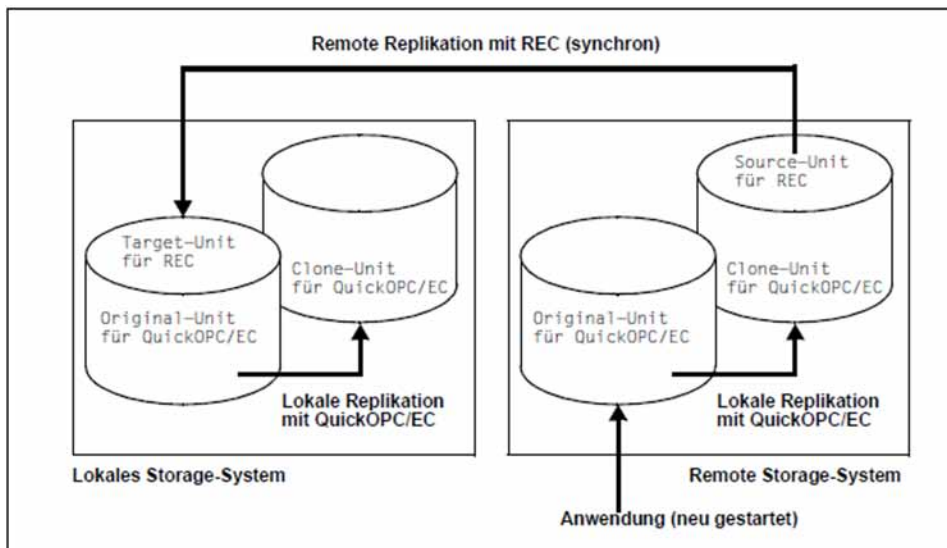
Remote Replikation mit REC (synchron)

Target-Unit für REC

Original-Unit für QuickOPC/EC

Clone-Unit für QuickOPC/EC

Lokale Replikation mit QuickOPC/EC

Lokales Storage-System

Source-Unit für REC

Original-Unit für QuickOPC/EC

Clone-Unit für QuickOPC/EC

Lokale Replikation mit QuickOPC/EC

Remote Storage-System

Anwendung (neu gestartet)